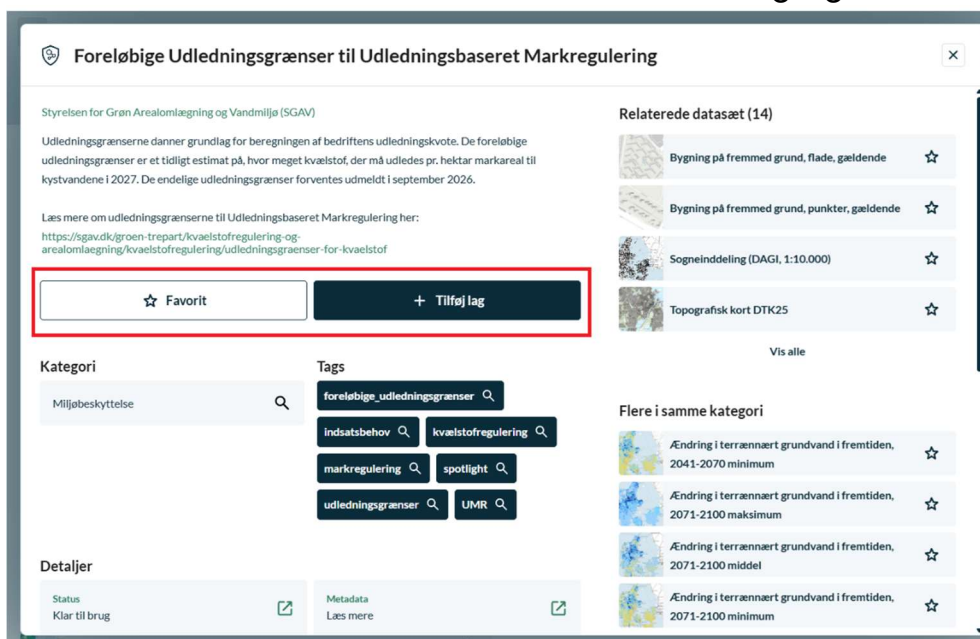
Foreløbige Udledningsgrænser til Udledningsbaseret Markregulering

Styrelsen for Grøn Arealomlægning og Vandmiljø (SGAV)

Udledningsgrænserne danner grundlag for beregningen af bedriftens udledningskvote. De foreløbige udledningsgrænser er et tidligt estimat på, hvor meget kvælstof, der må udledes pr. hektar markareal til kystvandene i 2027. De endelige udledningsgrænser forventes udmeldt i september 2026.

Læs mere om udledningsgrænserne til Udledningsbaseret Markregulering her:
https://sgav.dk/groen-trepart/kvaelstofregulering-og-arealomlaegning/kvaelstofregulering/udledningsgraenser-for-kvaelstof

Favorit

+ Tilføj lag

Kategori

Miljøbeskyttelse

Tags

foreløbige_udledningsgrænser

indsatsbehov

kvælstofregulering

markregulering

spotlight

udledningsgrænser

UMR

Detaljer

Status
Klar til brug

Metadata
Læs mere

Relaterede datasæt (14)

Bygning på fremmed grund, flade, gældende

Bygning på fremmed grund, punkter, gældende

Sogneinddeling (DAGI, 1:10.000)

Topografisk kort DTK25

Vis alle

Flere i samme kategori

Ændring i terrænnært grundvand i fremtiden, 2041-2070 minimum

Ændring i terrænnært grundvand i fremtiden, 2071-2100 maksimum

Ændring i terrænnært grundvand i fremtiden, 2071-2100 middel

Ændring i terrænnært grundvand i fremtiden, 2071-2100 minimum